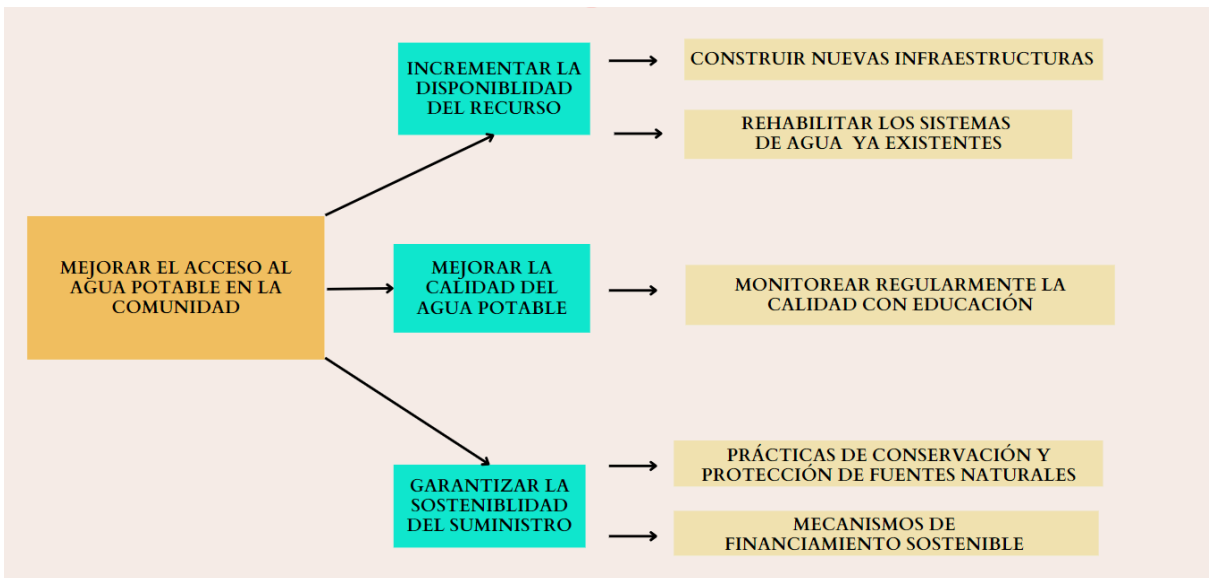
MEJORAR EL ACCESO AL AGUA POTABLE EN LA COMUNIDAD

INCREMENTAR LA DISPONIBLIDAD DEL RECURSO

CONSTRUIR NUEVAS INFRAESTRUCTURAS

REHABILITAR LOS SISTEMAS DE AGUA YA EXISTENTES

MEJORAR LA CALIDAD DEL AGUA POTABLE

MONITOREAR REGULARMENTE LA CALIDAD CON EDUCACIÓN

GARANTIZAR LA SOSTENIBLIDAD DEL SUMINISTRO

PRÁCTICAS DE CONSERVACIÓN Y PROTECCIÓN DE FUENTES NATURALES

MECANISMOS DE FINANCIAMIENTO SOSTENIBLE